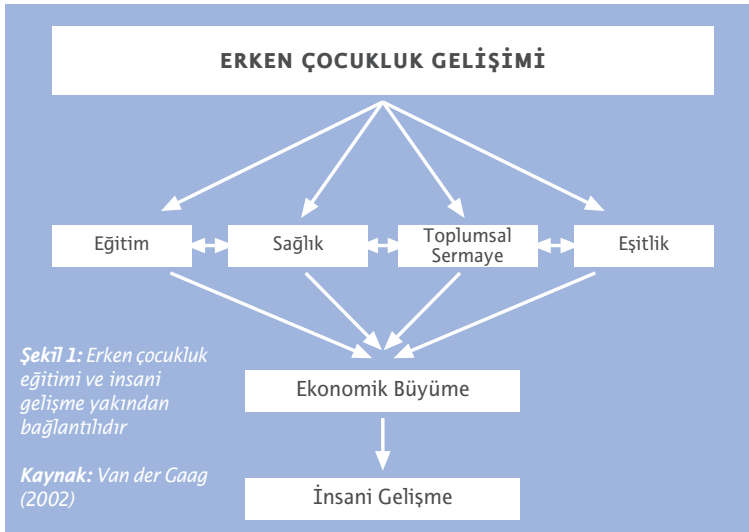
ERKEN ÇOCUKLUK GELİŞİMİ

Eğitim

Sağlık

Toplumsal Sermaye

Eşitlik

Ekonomik Büyüme

İnsani Gelişme

Şekil 1: Erken çocukluk eğitimi ve insani gelişme yakından bağlantılıdır

Kaynak: Van der Gaag (2002)